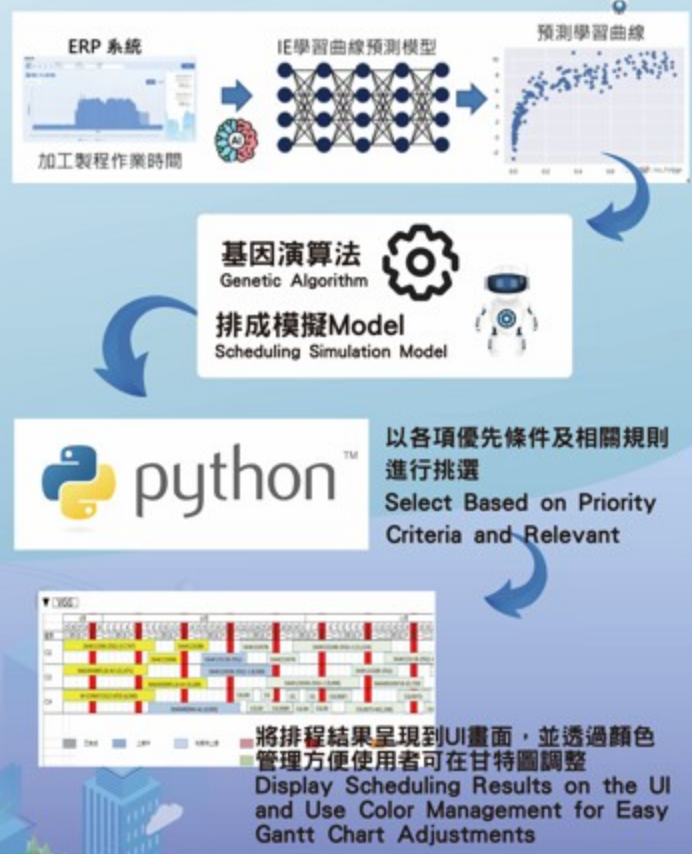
ERP 系統

加工製程作業時間

IE學習曲線預測模型

預測學習曲線

基因演算法
Genetic Algorithm

排成模擬Model
Scheduling Simulation Model

python™

以各項優先條件及相關規則進行挑選
Select Based on Priority Criteria and Relevant

將排程結果呈現到UI畫面，並透過顏色管理方便使用者可在甘特圖調整
Display Scheduling Results on the UI and Use Color Management for Easy Gantt Chart Adjustments